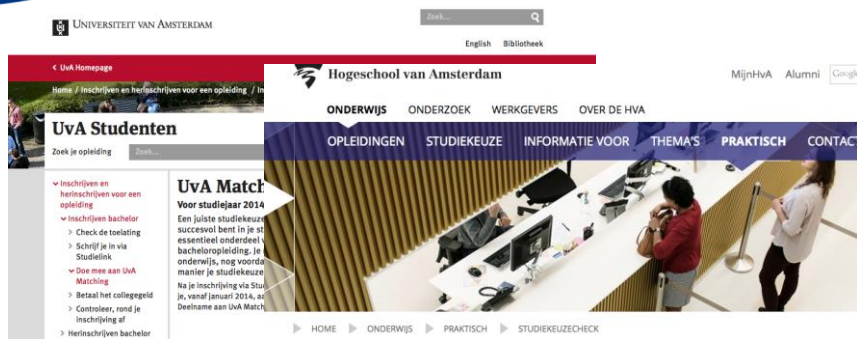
UNIVERSITEIT VAN AMSTERDAM

Zoek...

English Bibliotheek

< UvA Homepage

Home / Inschrijven en herinschrijven voor een opleiding / In

UvA Studenten

Zoek je opleiding Zoek...

Inschrijven en herinschrijven voor een opleiding

Inschrijven bachelor

> Check de toelating

> Schrijf je in via Studielink

Doe mee aan UvA Matching

> Betaal het collegegeld

> Controleer, rond je inschrijving af

> Herinschrijven bachelor

UvA Match

Voor studiejaar 2014

Een juiste studiekeuze succesvol bent in je st essentieel onderdeel v bacheloropleiding. Je onderwijs, nog voorda manier je studiekeuze

Na je inschrijving via Stud je, vanaf januari 2014, aa Deelname aan UvA Match

Hogeschool van Amsterdam

MijnHvA Alumni Googl

ONDERWIJS ONDERZOEK WERKGEVERS OVER DE HVA

OPLEIDINGEN STUDIEKEUZE INFORMATIE VOOR THEMA'S PRAKTISCH CONTACT

HOME ONDERWIJS PRAKTISCH STUDIEKEUZECHECK